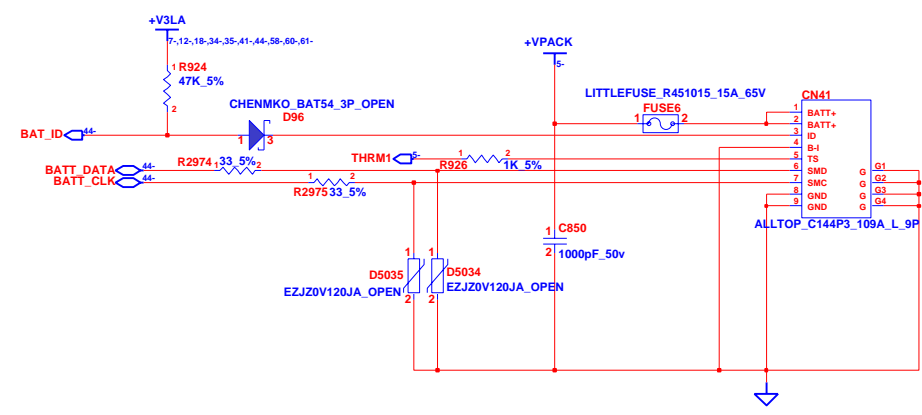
+V3LA
7-,12-,18-,34-,35-,41-,44-,58-,60-,61-
1 R924
47K_5%
2
CHENMKO_BAT54_3P_OPEN
D96
1 3
BAT_ID 44-
BATT_DATA 44-
BATT_CLK 44-
R2974 1 33_5% 2
1 2
R2975 33_5%
+VPACK
5-
LITTLEFUSE_R451015_15A_65V
FUSE6
1 2
THRM1 5-
1 2
R926 1K_5%
CN41
1 BATT+
2 BATT+
3 ID
4 B-I
5 TS
6 SMD
7 SMC
8 GND
9 GND
G G1
G G2
G G3
G G4
ALLTOP_C144P3_109A_L_9P
1 C850
2 1000pF_50v
1 1
D5035 D5034
EZJZ0V120JA_OPEN EZJZ0V120JA_OPEN
2 2